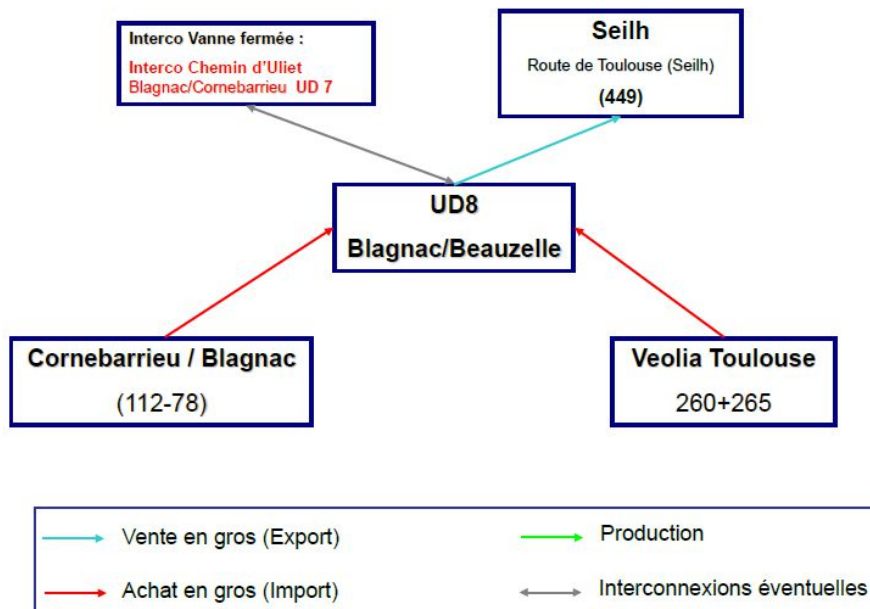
Interco Vanne fermée :

Interco Chemin d'Uliet Blagnac/Cornebarrieu UD 7

Seilh

Route de Toulouse (Seilh)

(449)

UD8

Blagnac/Beauzelle

Cornebarrieu / Blagnac

(112-78)

Veolia Toulouse

260+265

Vente en gros (Export)

Production

Achat en gros (Import)

Interconnexions éventuelles